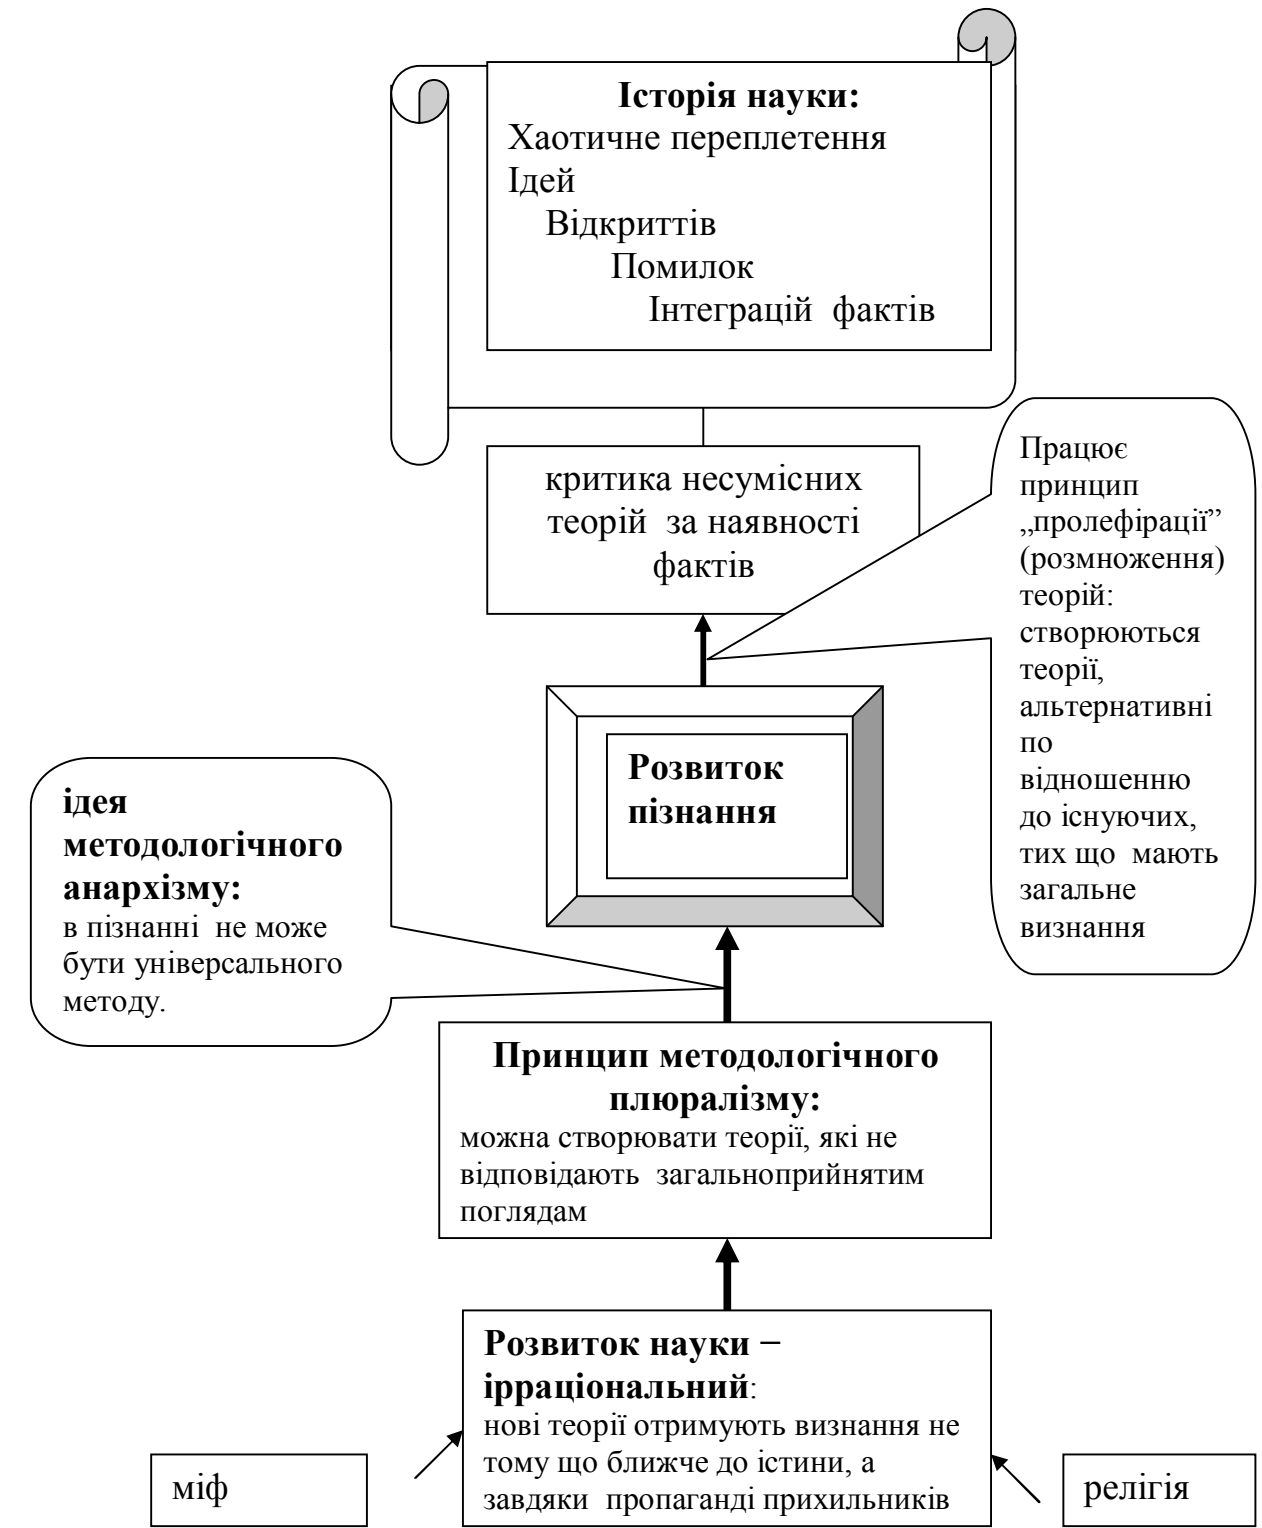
**Історія науки:**
Хаотичне переплетення
Ідей
Відкриттів
Помилок
Інтеграцій фактів

критика несумісних теорій за наявності фактів

Працює принцип „пролефірації" (розмноження) теорій: створюються теорії, альтернативні по відношенню до існуючих, тих що мають загальне визнання

**Розвиток пізнання**

**ідея методологічного анархізму:**
в пізнанні не може бути універсального методу.

**Принцип методологічного плюралізму:**
можна створювати теорії, які не відповідають загальноприйнятим поглядам

**Розвиток науки − ірраціональний**:
нові теорії отримують визнання не тому що ближче до істини, а завдяки пропаганді прихильників

міф

релігія